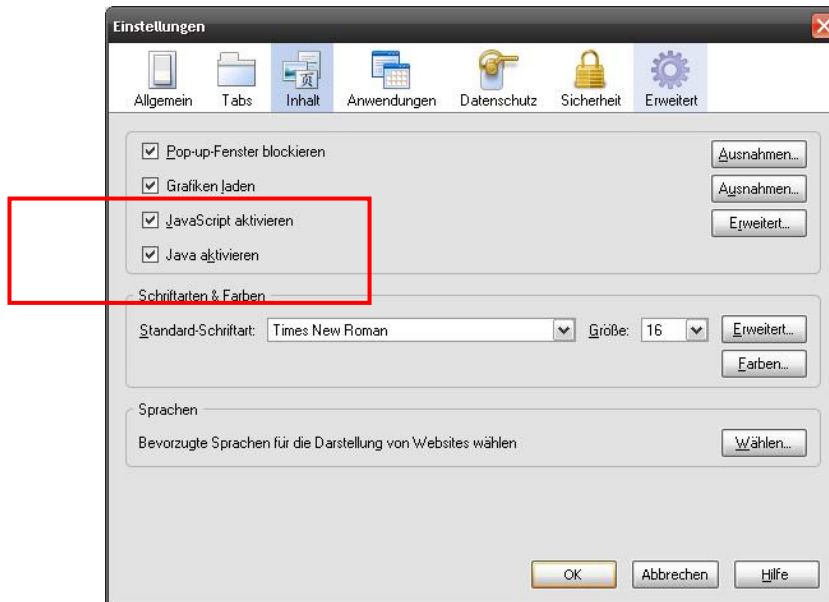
Einstellungen

Allgemein Tabs Inhalt Anwendungen Datenschutz Sicherheit Erweitert

☑ Pop-up-Fenster blockieren
Ausnahmen...

☑ Grafiken laden
Ausnahmen...

☑ JavaScript aktivieren
Erweitert...

☑ Java aktivieren

Schriftarten & Farben

Standard-Schriftart: Times New Roman Größe: 16
Erweitert...
Farben...

Sprachen

Bevorzugte Sprachen für die Darstellung von Websites wählen
Wählen...

OK Abbrechen Hilfe